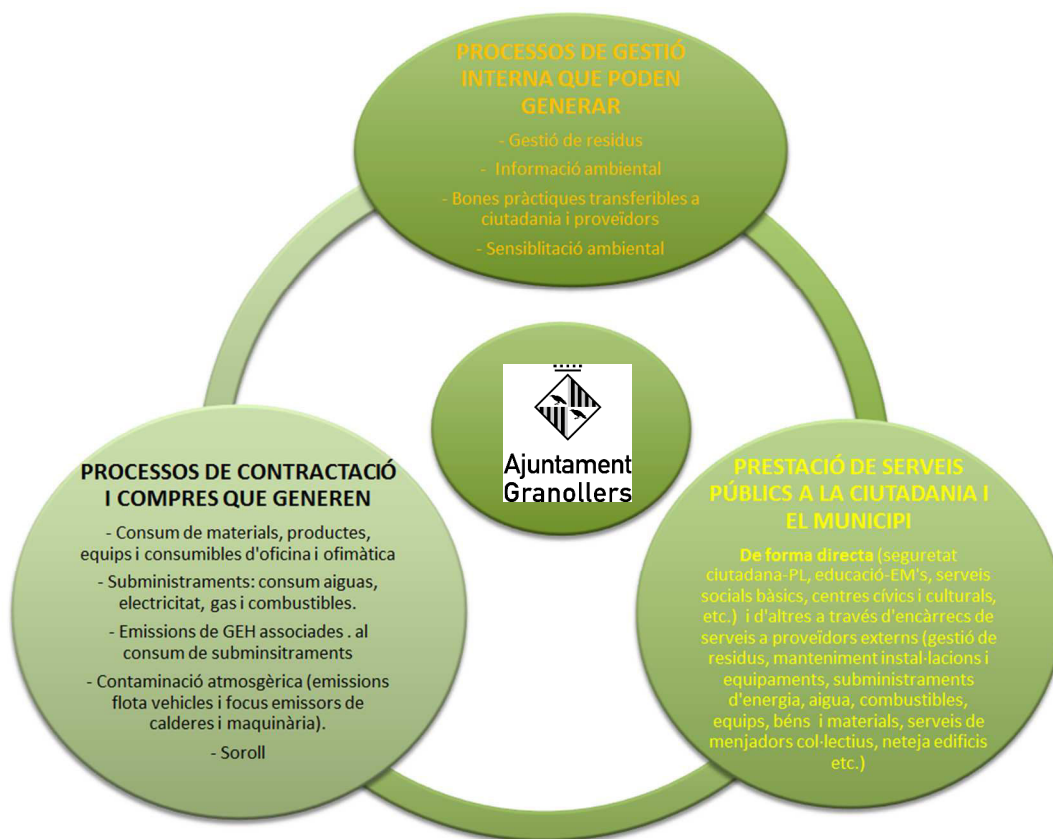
PROCESSOS DE GESTIÓ INTERNA QUE PODEN GENERAR

- Gestió de residus
- Informació ambiental
- Bones pràctiques transferibles a ciutadania i proveïdors
- Sensiblitació ambiental

Ajuntament Granollers

PROCESSOS DE CONTRACTACIÓ I COMPRES QUE GENEREN

- Consum de materials, productes, equips i consumibles d'oficina i ofimàtica
- Subministraments: consum aiguas, electricitat, gas i combustibles.
- Emissions de GEH associades . al consum de subminsitraments
- Contaminació atmosgèrica (emissions flota vehicles i focus emissors de calderes i maquinària).
- Soroll

PRESTACIÓ DE SERVEIS PÚBLICS A LA CIUTADANIA I EL MUNICIPI

De forma directa (seguretat ciutadana-PL, educació-EM's, serveis socials bàsics, centres cívics i culturals, etc.) i d'altres a través d'encàrrecs de serveis a proveïdors externs (gestió de residus, manteniment instal·lacions i equipaments, subministraments d'energia, aigua, combustibles, equips, béns i materials, serveis de menjadors col·lectius, neteja edificis etc.)